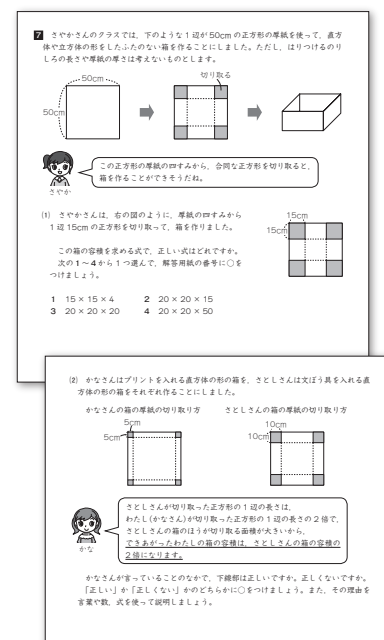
7 さやかさんのクラスでは、下のような１辺が 50cm の正方形の厚紙を使って、直方体や立方体の形をしたふたのない箱を作ることにしました。ただし、はりつけるのりしろの長さや厚紙の厚さは考えないものとします。

50cm

50cm

切り取る

この正方形の厚紙の四すみから、合同な正方形を切り取ると、箱を作ることができそうだね。

さやか

(1) さやかさんは、右の図のように、厚紙の四すみから１辺 15cm の正方形を切り取って、箱を作りました。

15cm

15cm

この箱の容積を求める式で、正しい式はどれですか。次の１～４から１つ選んで、解答用紙の番号に○をつけましょう。

1 $15 \times 15 \times 4$ 2 $20 \times 20 \times 15$
3 $20 \times 20 \times 20$ 4 $20 \times 20 \times 50$

(2) かなさんはプリントを入れる直方体の形の箱を、さとしさんは文ぼう具を入れる直方体の形の箱をそれぞれ作ることにしました。

かなさんの箱の厚紙の切り取り方

5cm

5cm

さとしさんの箱の厚紙の切り取り方

10cm

10cm

さとしさんが切り取った正方形の１辺の長さは、わたし(かなさん)が切り取った正方形の１辺の長さの２倍で、さとしさんの箱のほうが切り取る面積が大きいから、できあがったわたしの箱の容積は、さとしさんの箱の容積の２倍になります。

かな

かなさんが言っていることのなかで、下線部は正しいですか。正しくないですか。「正しい」か「正しくない」かのどちらかに○をつけましょう。また、その理由を言葉や数、式を使って説明しましょう。